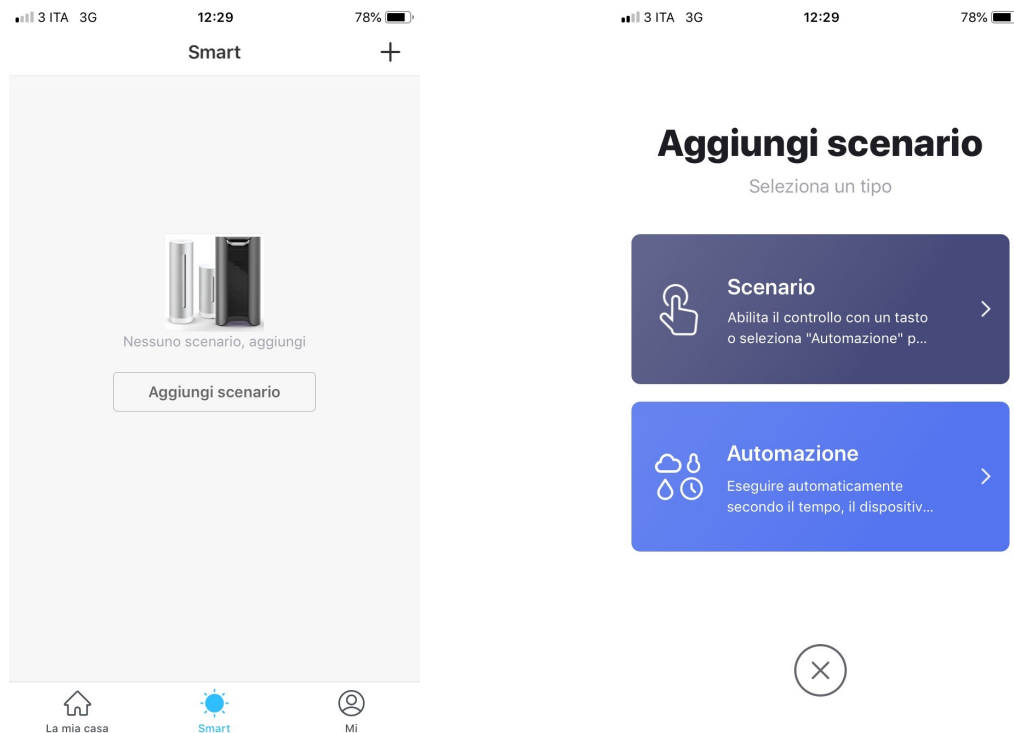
3 ITA 3G 12:29 78%

Smart +

Nessuno scenario, aggiungi

Aggiungi scenario

La mia casa Smart Mi

3 ITA 3G 12:29 78%

Aggiungi scenario

Seleziona un tipo

Scenario
Abilita il controllo con un tasto o seleziona "Automazione" p...

Automazione
Eseguire automaticamente secondo il tempo, il dispositiv...